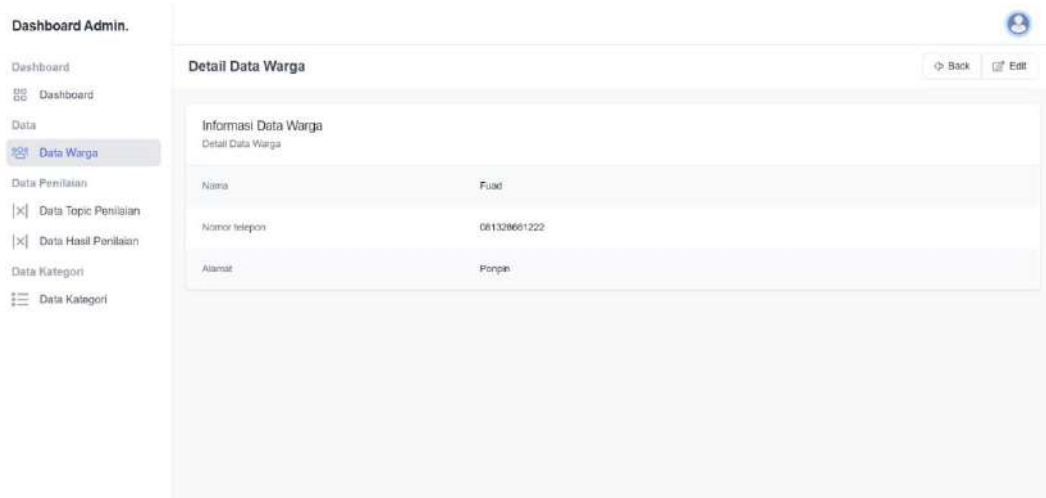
Dashboard Admin.

Dashboard

Dashboard

Data

Data Warga

Data Penilaian

Data Topic Penilaian

Data Hasil Penilaian

Data Kategori

Data Kategori

Detail Data Warga

Back

Edit

Informasi Data Warga

Detail Data Warga

| | |
|---|---|
| Nama | Fuad |
| Nomor telepon | 081328661222 |
| Alamat | Ponpin |